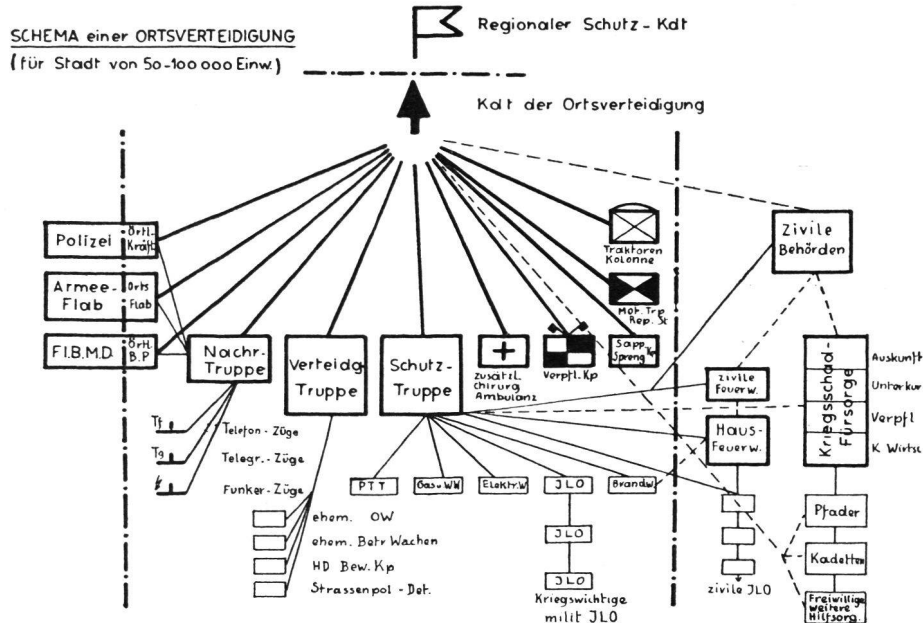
SCHEMA einer ORTSVERTEIDIGUNG
(für Stadt von 50-100 000 Einw.)

Regionaler Schutz - Kdt

Kdt der Ortsverteidigung

Polizei
Örtl. Kräfte

Armee-Flab
Orts Flab

Fl.B.M.D.
Örtl. B.P

Nachr.-Truppe

Verteidg. Truppe

Schutz-Truppe

Zusätzl. chirurg. Ambulanz

Verpfl. Kp

Sapp. Spreng. Kp

Traktoren Kolonne

Mot. Trp. Rep. St.

Zivile Behörden

zivile Feuerw.

Haus-Feuerw.

Kriegsschad.-Fürsorge

Auskunft

Unterkun

Verpfl

K. Wirtsc

Tf Telefon - Züge

Tg Telegr. - Züge

Funker - Züge

ehem. OW

ehem. Betr. Wachen

HD Bew. Kp

Strassenpol. - Det.

PTT

Gas- WW

Elektr. W

JLO

Brandw.

JLO

JLO

Kriegswichtige milit JLO

zivile JLO

Pfader

Kadetten

Freiwillige weitere Hilfsorg.